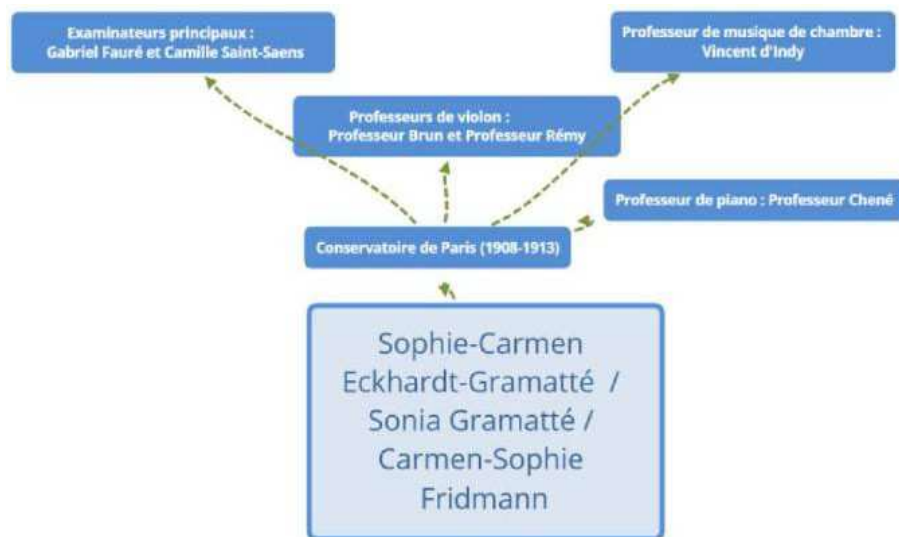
Examinateurs principaux :
Gabriel Fauré et Camille Saint-Saens

Professeur de musique de chambre :
Vincent d'Indy

Professeurs de violon :
Professeur Brun et Professeur Rémy

Professeur de piano : Professeur Chené

Conservatoire de Paris (1908-1913)

Sophie-Carmen Eckhardt-Gramatté / Sonia Gramatté / Carmen-Sophie Fridmann